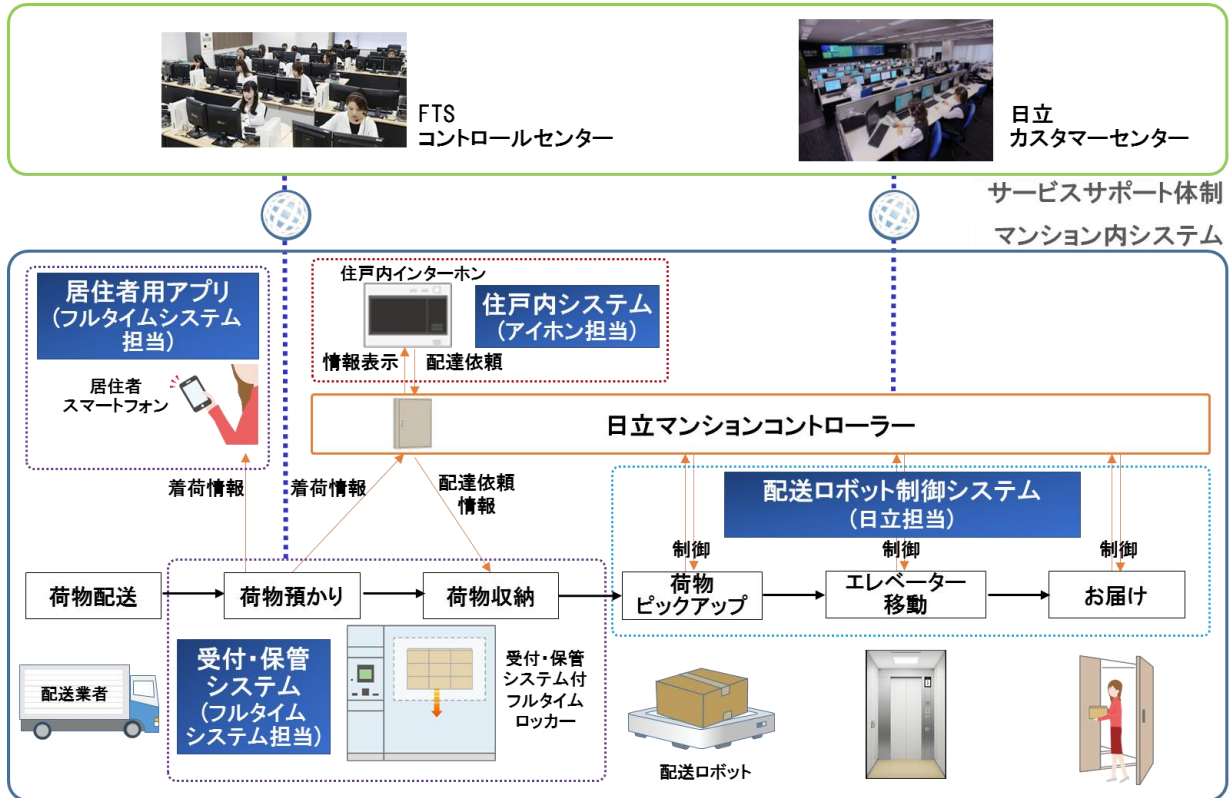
FTS
コントロールセンター

日立
カスタマーセンター

サービスサポート体制

マンション内システム

居住者用アプリ
（フルタイムシステム担当）

居住者
スマートフォン

住戸内インターホン

住戸内システム
（アイホン担当）

情報表示

配達依頼

日立マンションコントローラー

着荷情報

着荷情報

配達依頼
情報

配送ロボット制御システム
（日立担当）

制御

制御

制御

荷物配送

荷物預かり

荷物収納

荷物
ピックアップ

エレベーター
移動

お届け

配送業者

受付・保管
システム
（フルタイム
システム担当）

受付・保管
システム付
フルタイム
ロッカー

配送ロボット